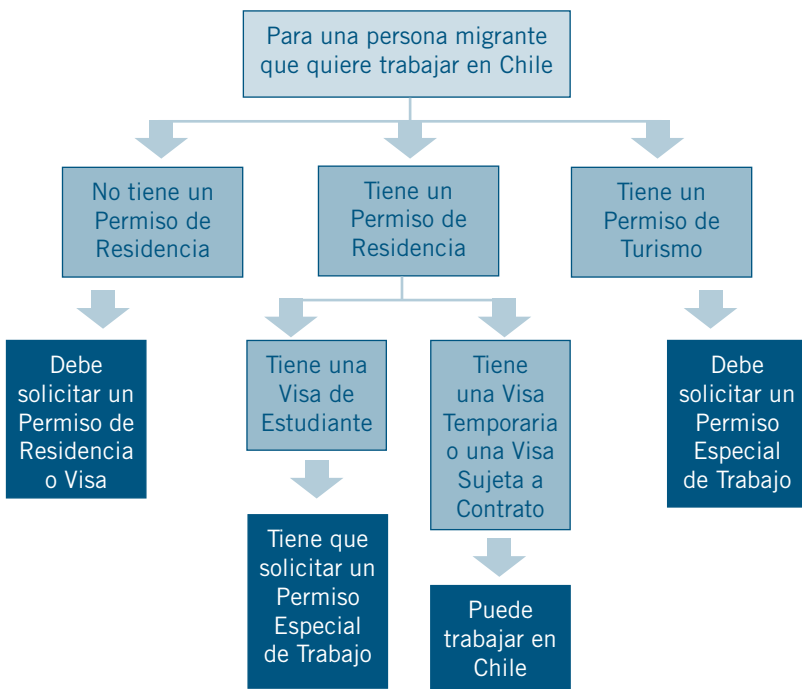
Para una persona migrante que quiere trabajar en Chile

No tiene un Permiso de Residencia

Debe solicitar un Permiso de Residencia o Visa

Tiene un Permiso de Residencia

Tiene una Visa de Estudiante

Tiene que solicitar un Permiso Especial de Trabajo

Tiene una Visa Temporaria o una Visa Sujeta a Contrato

Puede trabajar en Chile

Tiene un Permiso de Turismo

Debe solicitar un Permiso Especial de Trabajo